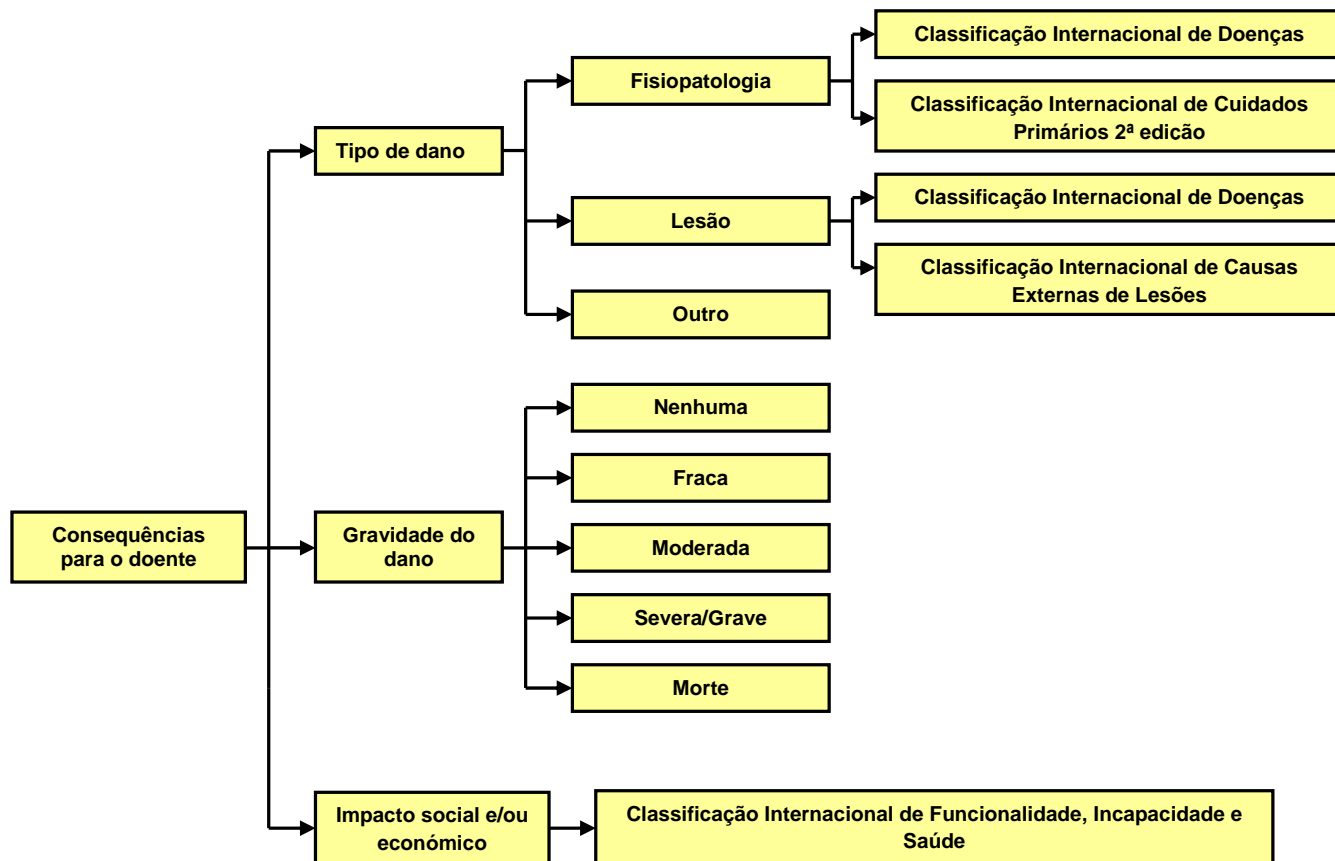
Consequências para o doente

Tipo de dano

Fisiopatologia

Classificação Internacional de Doenças

Classificação Internacional de Cuidados Primários 2ª edição

Lesão

Classificação Internacional de Doenças

Classificação Internacional de Causas Externas de Lesões

Outro

Gravidade do dano

Nenhuma

Fraca

Moderada

Severa/Grave

Morte

Impacto social e/ou económico

Classificação Internacional de Funcionalidade, Incapacidade e Saúde